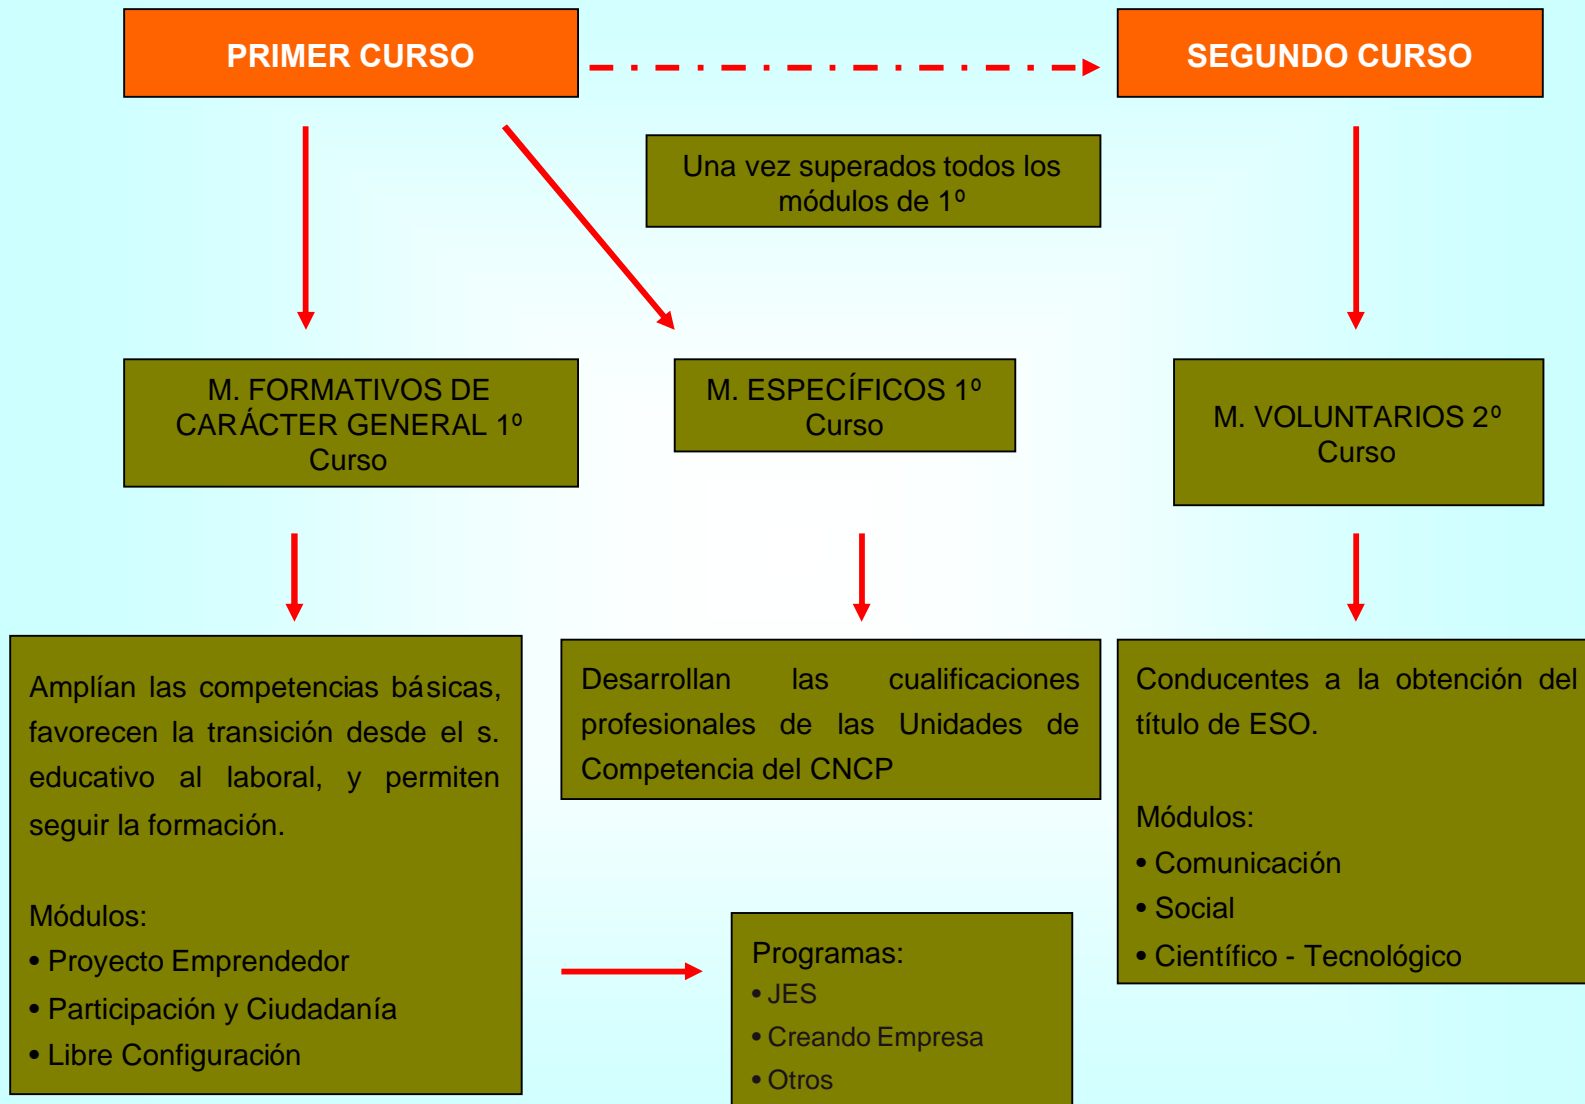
PRIMER CURSO

SEGUNDO CURSO

Una vez superados todos los módulos de 1º

M. FORMATIVOS DE CARÁCTER GENERAL 1º Curso

M. ESPECÍFICOS 1º Curso

M. VOLUNTARIOS 2º Curso

Amplían las competencias básicas, favorecen la transición desde el s. educativo al laboral, y permiten seguir la formación.

Módulos:
• Proyecto Emprendedor
• Participación y Ciudadanía
• Libre Configuración

Desarrollan las cualificaciones profesionales de las Unidades de Competencia del CNCP

Conducentes a la obtención del título de ESO.

Módulos:
• Comunicación
• Social
• Científico - Tecnológico

Programas:
• JES
• Creando Empresa
• Otros